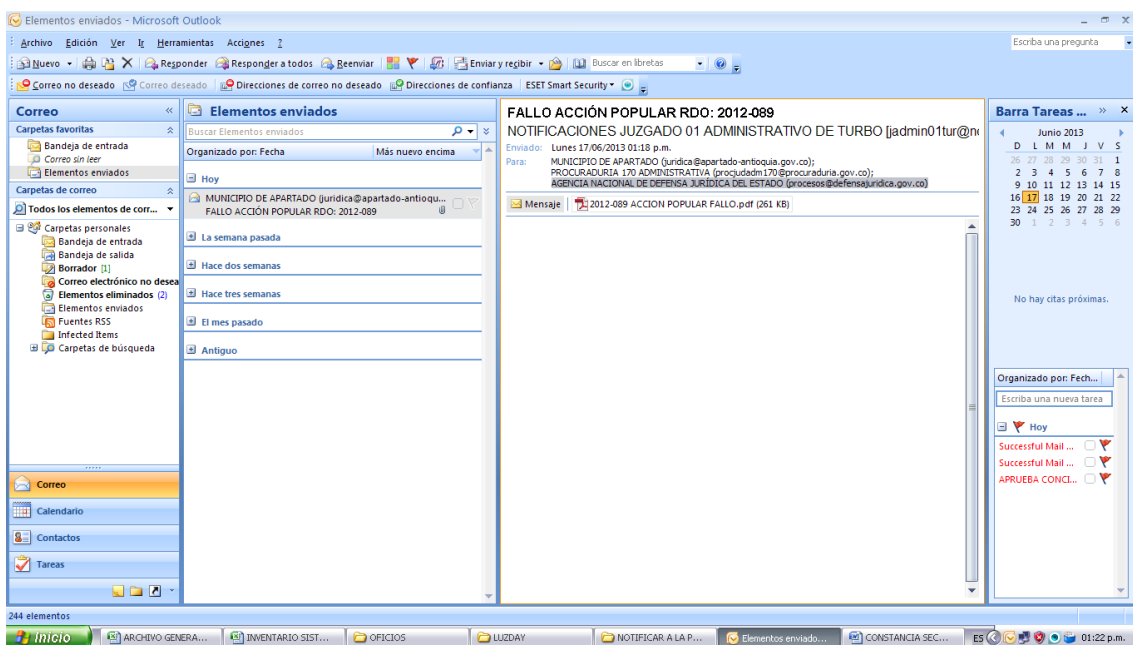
Elementos enviados - Microsoft Outlook

Archivo Edición Ver Ir Herramientas Acciones ?

Escriba una pregunta

Nuevo Responder Responder a todos Reenviar Enviar y recibir Buscar en libretas

Correo no deseado Correo deseado Direcciones de correo no deseado Direcciones de confianza ESET Smart Security

Correo

Carpetas favoritas
Bandeja de entrada
Correo sin leer
Elementos enviados

Carpetas de correo
Todos los elementos de corr...
Carpetas personales
Bandeja de entrada
Bandeja de salida
Borrador [1]
Correo electrónico no desea
Elementos eliminados (2)
Elementos enviados
Fuentes RSS
Infected Items
Carpetas de búsqueda

Correo
Calendario
Contactos
Tareas

Elementos enviados
Buscar Elementos enviados
Organizado por: Fecha Más nuevo encima
Hoy
MUNICIPIO DE APARTADO (juridica@apartado-antioqu...
FALLO ACCIÓN POPULAR RDO: 2012-089
La semana pasada
Hace dos semanas
Hace tres semanas
El mes pasado
Antiguo

FALLO ACCIÓN POPULAR RDO: 2012-089
NOTIFICACIONES JUZGADO 01 ADMINISTRATIVO DE TURBO [jadmin01tur@n
Enviado: Lunes 17/06/2013 01:18 p.m.
Para: MUNICIPIO DE APARTADO (juridica@apartado-antioquia.gov.co); PROCURADURIA 170 ADMINISTRATIVA (procjudadm170@procuraduria.gov.co); AGENCIA NACIONAL DE DEFENSA JURÍDICA DEL ESTADO (procesos@defensajuridica.gov.co)
Mensaje 2012-089 ACCION POPULAR FALLO.pdf (261 KB)

Barra Tareas ...
Junio 2013
D L M M J V S
26 27 28 29 30 31 1
2 3 4 5 6 7 8
9 10 11 12 13 14 15
16 17 18 19 20 21 22
23 24 25 26 27 28 29
30 1 2 3 4 5 6

No hay citas próximas.

Organizado por: Fech...
Escriba una nueva tarea
Hoy
Successful Mail ...
Successful Mail ...
APRUEBA CONCI...

244 elementos

Inicio ARCHIVO GENERA... INVENTARIO SIST... OFICIOS LUZDAY NOTIFICAR A LA P... Elementos enviado... CONSTANCIA SEC... ES 01:22 p.m.